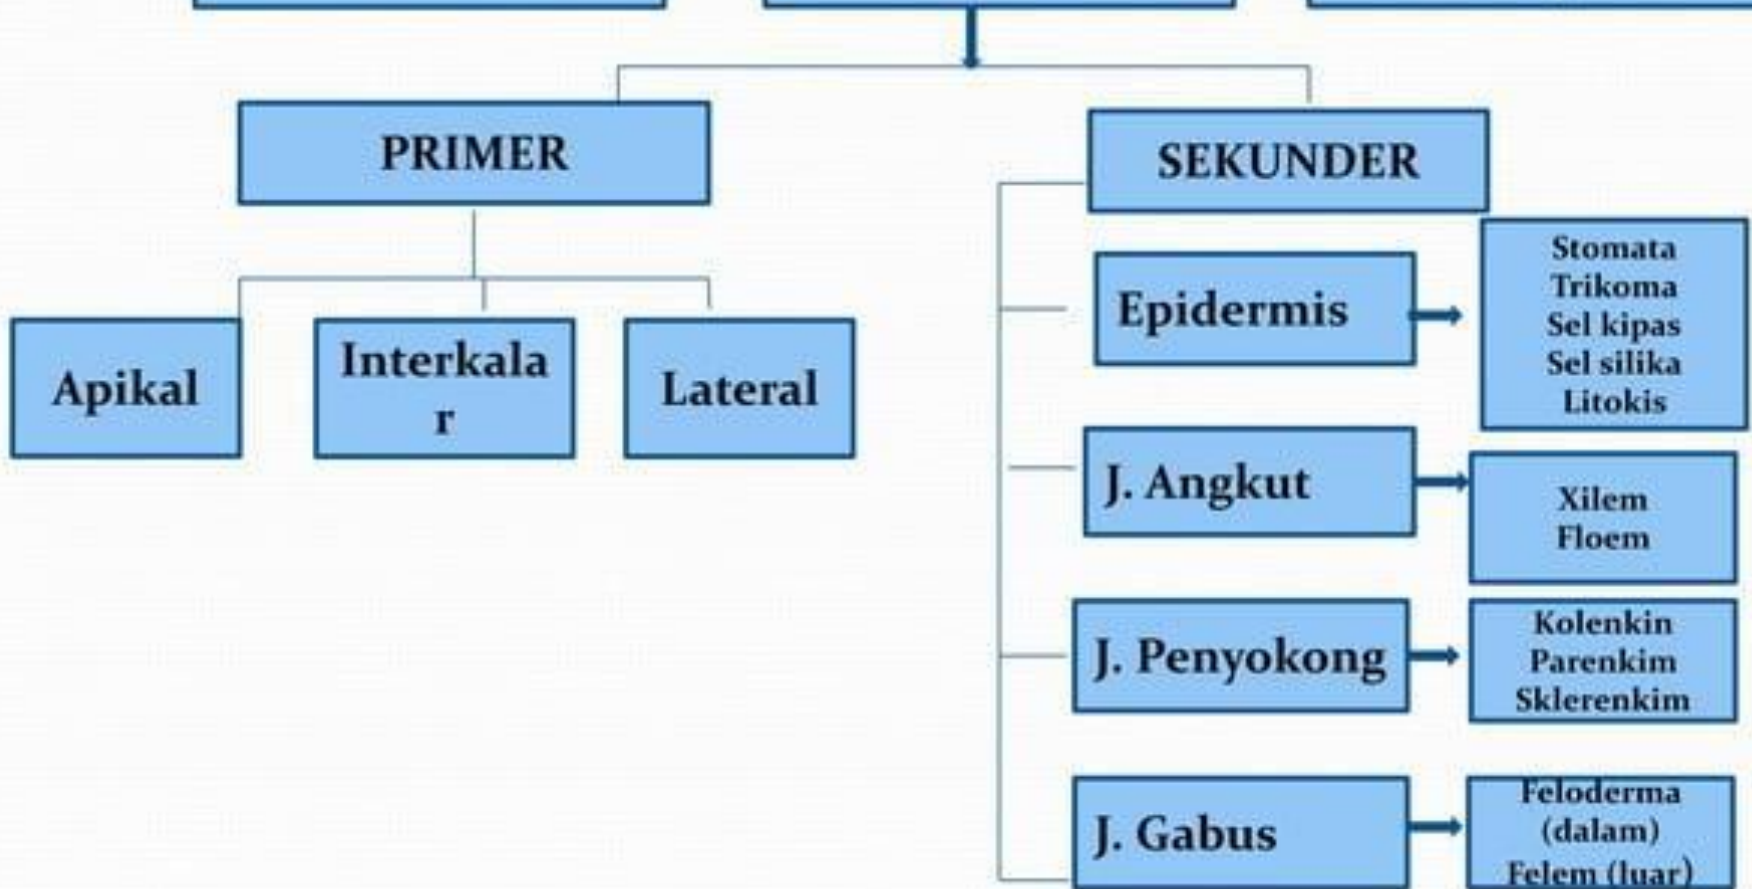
PRIMER

Apikal

Interkalar

Lateral

SEKUNDER

Epidermis

Stomata
Trikoma
Sel kipas
Sel silika
Litokis

J. Angkut

Xilem
Floem

J. Penyokong

Kolenkin
Parenkim
Sklerenkim

J. Gabus

Feloderma (dalam)
Felem (luar)